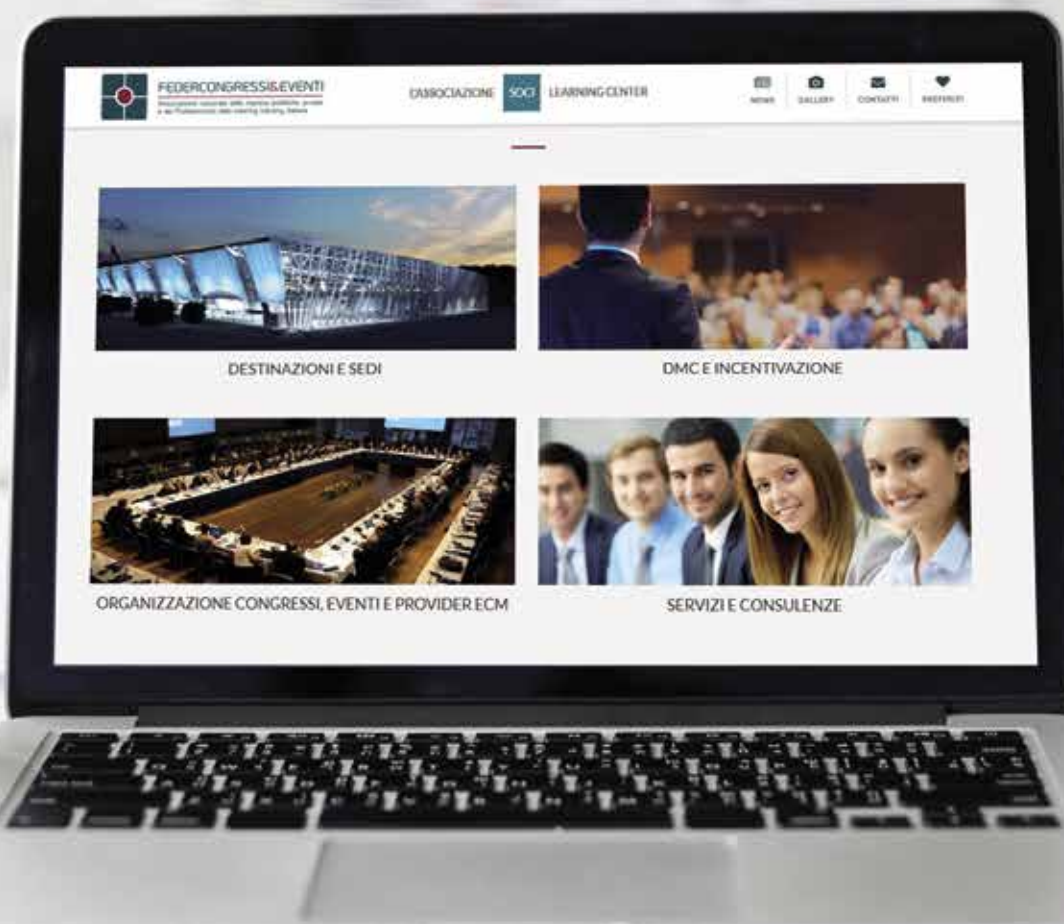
FEDERCONGRESSI&EVENTI
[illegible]

L'ASSOCIAZIONE SOCI LEARNING CENTER

NEWS GALLERY CONTATTI PREFERITI

DESTINAZIONI E SEDI

DMC E INCENTIVAZIONE

ORGANIZZAZIONE CONGRESSI, EVENTI E PROVIDER ECM

SERVIZI E CONSULENZE